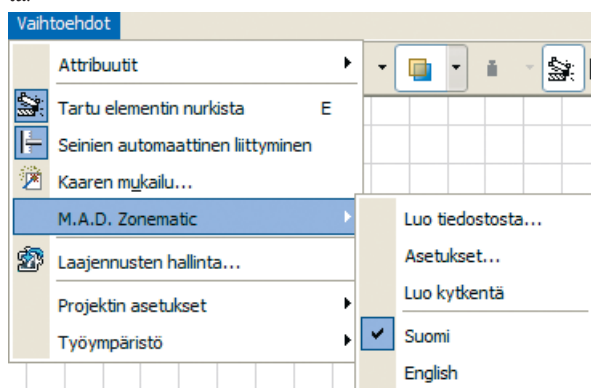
Vaihtoehdot

Attribuutit

Tartu elementin nurkista E

Seinien automaattinen liittyminen

Kaaren mukailu...

M.A.D. Zonematic

Laajennusten hallinta...

Projektin asetukset

Työympäristö

Luo tiedostosta...

Asetukset...

Luo kytkentä

Suomi

English